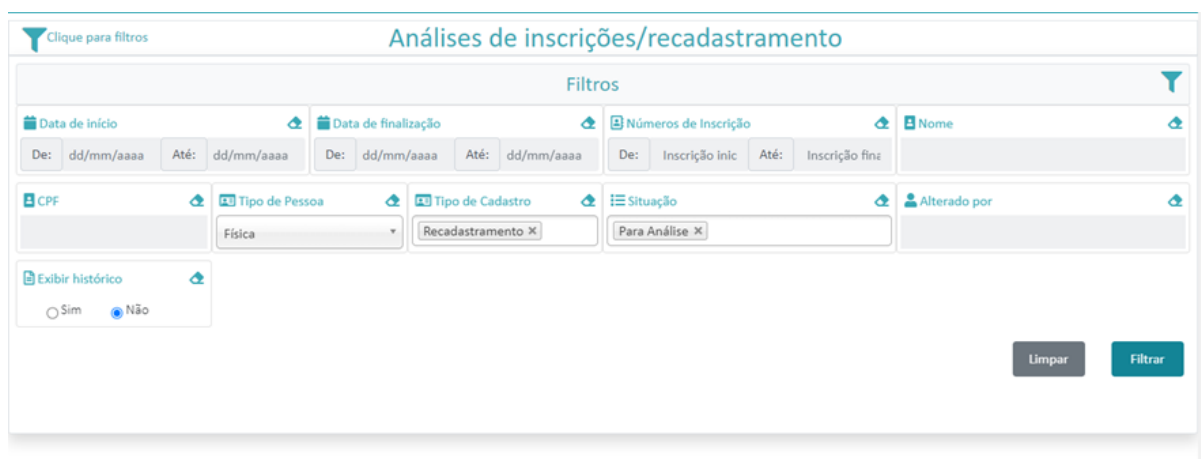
Clique para filtros

Análises de inscrições/recadastramento

Filtros

Data de início
De: dd/mm/aaaa Até: dd/mm/aaaa

Data de finalização
De: dd/mm/aaaa Até: dd/mm/aaaa

Números de Inscrição
De: Inscrição inic Até: Inscrição fina

Nome

CPF

Tipo de Pessoa
Física

Tipo de Cadastro
Recadastramento ×

Situação
Para Análise ×

Alterado por

Exibir histórico
Sim Não

Limpar

Filtrar